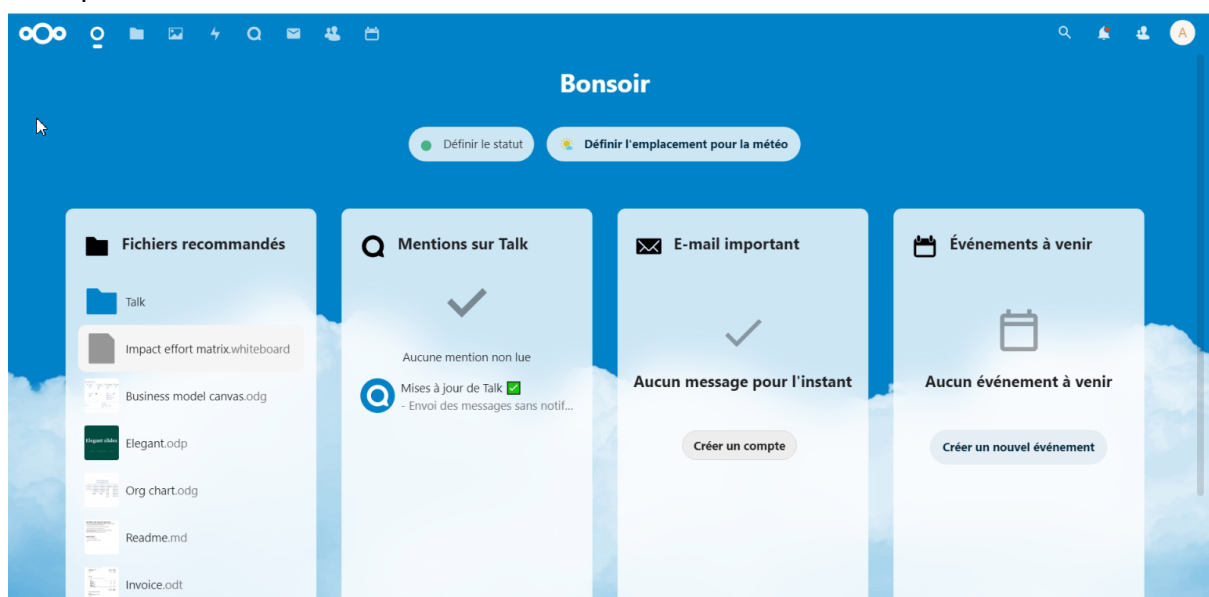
A

Bonsoir

Définir le statut

Définir l'emplacement pour la météo

Fichiers recommandés

Talk

Impact effort matrix.whiteboard

Business model canvas.odg

Elegant.odp

Org chart.odg

Readme.md

Invoice.odt

Mentions sur Talk

Aucune mention non lue

Mises à jour de Talk ✅
- Envoi des messages sans notif...

E-mail important

Aucun message pour l'instant

Créer un compte

Événements à venir

Aucun événement à venir

Créer un nouvel événement